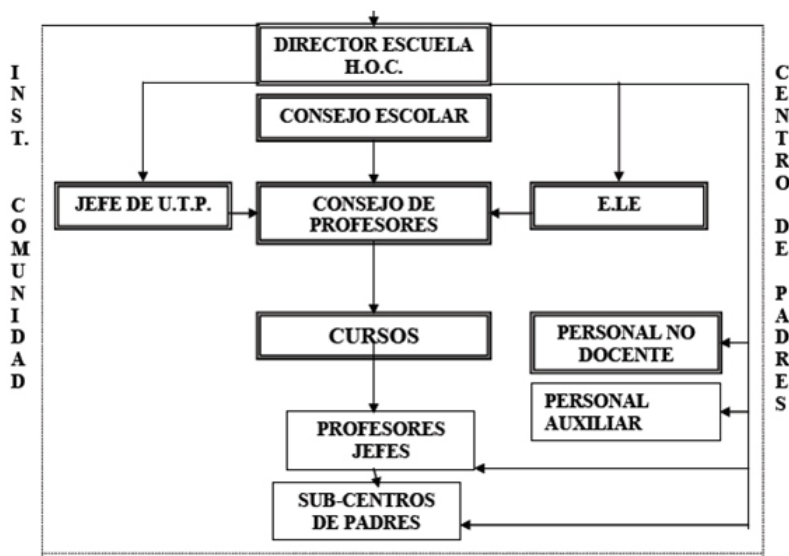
INST. COMUNIDAD

DIRECTOR ESCUELA H.O.C.

CONSEJO ESCOLAR

JEFE DE U.T.P.

CONSEJO DE PROFESORES

E.I.E

CURSOS

PERSONAL NO DOCENTE

PERSONAL AUXILIAR

PROFESORES JEFES

SUB-CENTROS DE PADRES

CENTRO DE PADRES